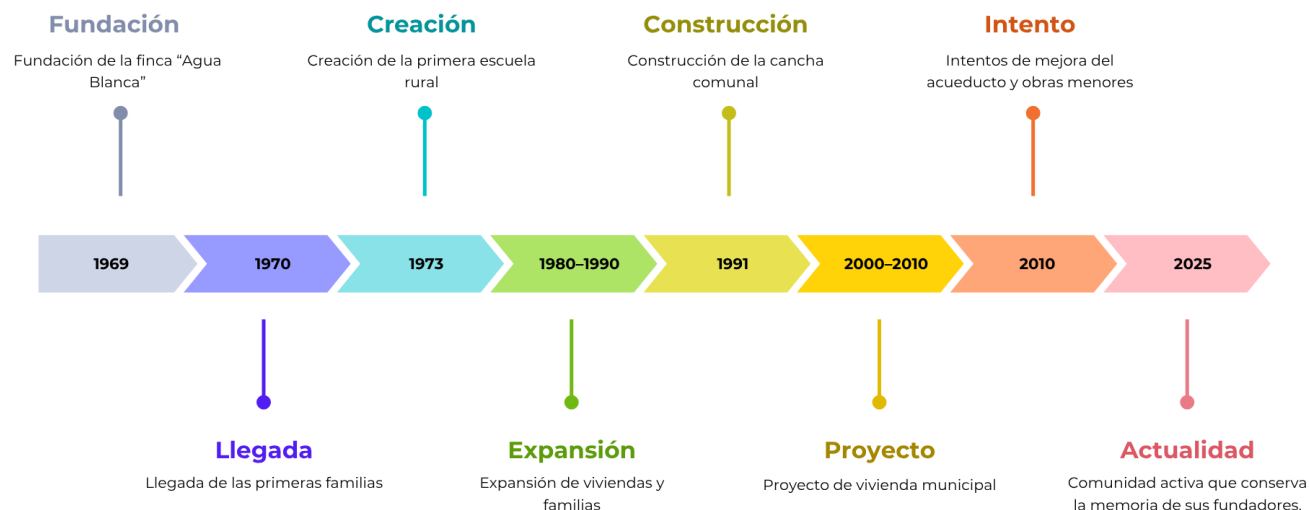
Fundación

Fundación de la finca “Agua Blanca”

Creación

Creación de la primera escuela rural

Construcción

Construcción de la cancha comunal

Intento

Intentos de mejora del acueducto y obras menores

1969

1970

1973

1980–1990

1991

2000–2010

2010

2025

Llegada

Llegada de las primeras familias

Expansión

Expansión de viviendas y familias

Proyecto

Proyecto de vivienda municipal

Actualidad

Comunidad activa que conserva la memoria de sus fundadores.